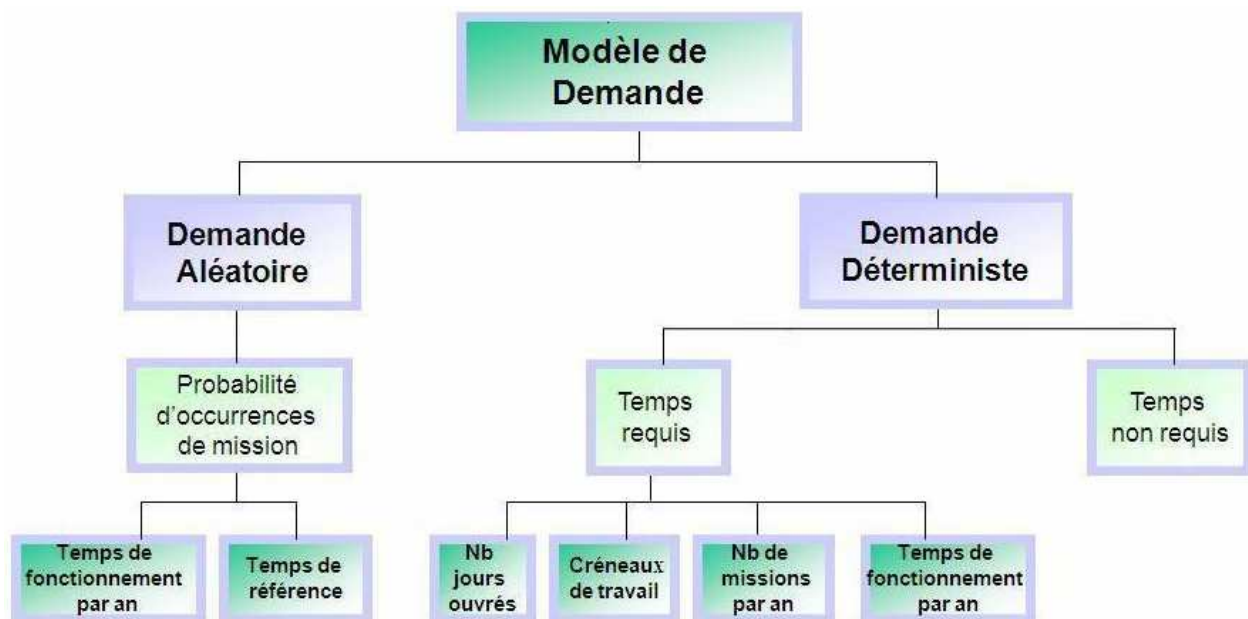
Modèle de Demande

Demande Aléatoire

Demande Déterministe

Probabilité d'occurrences de mission

Temps requis

Temps non requis

Temps de fonctionnement par an

Temps de référence

Nb jours ouvrés

Créneaux de travail

Nb de missions par an

Temps de fonctionnement par an